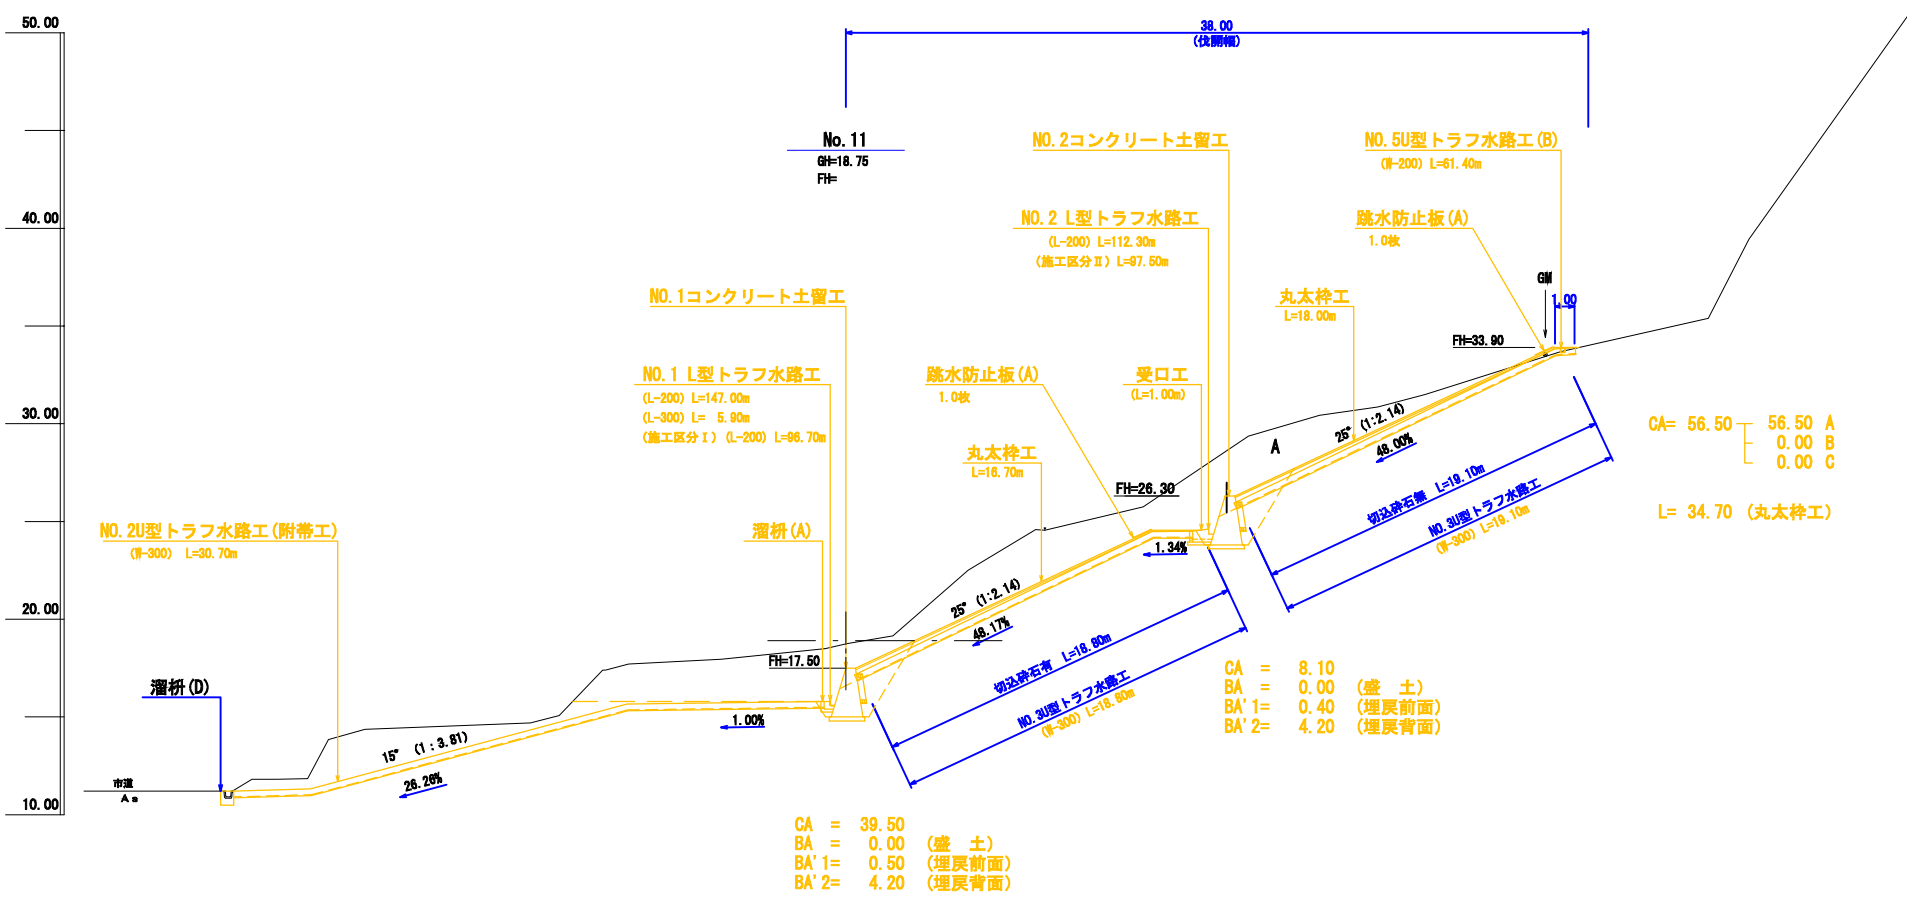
50.00
40.00
30.00
20.00
10.00

38.00
(伐開幅)

No.11
GH=18.75
FH=

NO.2コンクリート土留工

NO.5U型トラフ水路工(B)
(W-200) L=61.40m

NO.2 L型トラフ水路工
(L-200) L=112.30m
(施工区分Ⅱ) L=97.50m

跳水防止板(A)
1.0枚

GH
1.00

FH=33.90

丸太枠工
L=18.00m

NO.1コンクリート土留工

NO.1 L型トラフ水路工
(L-200) L=147.00m
(L-300) L= 5.90m
(施工区分Ⅰ) (L-200) L=96.70m

跳水防止板(A)
1.0枚

受口工
(L=1.00m)

25° (1:2.14)
48.00%
A

CA= 56.50
56.50 A
0.00 B
0.00 C

L= 34.70 (丸太枠工)

丸太枠工
L=16.70m

FH=26.30

1.34%

切込砕石等 L=19.10m
NO.3U型トラフ水路工
(W-300) L=19.10m

NO.2U型トラフ水路工(附帯工)
(W-300) L=30.70m

溜桝(A)

25° (1:2.14)
48.17%

FH=17.50

切込砕石等 L=18.80m
NO.3U型トラフ水路工
(W-300) L=18.80m

溜桝(D)

市道
A

15° (1:3.81)
26.26%

1.00%

CA = 8.10
BA = 0.00 (盛 土)
BA'1= 0.40 (埋戻前面)
BA'2= 4.20 (埋戻背面)

CA = 39.50
BA = 0.00 (盛 土)
BA'1= 0.50 (埋戻前面)
BA'2= 4.20 (埋戻背面)